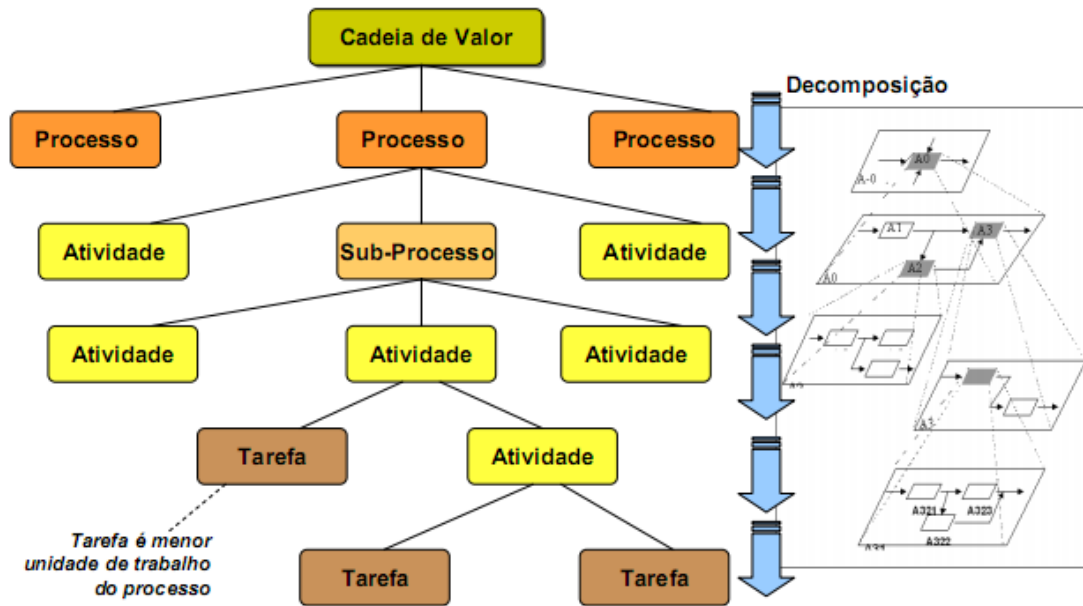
Cadeia de Valor

Processo

Processo

Processo

Atividade

Sub-Processo

Atividade

Atividade

Atividade

Atividade

Tarefa

Atividade

Tarefa é menor unidade de trabalho do processo

Tarefa

Tarefa

Decomposição

A0

A-0

A1

A3

A2

A0

A3

A321

A323

A322

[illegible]